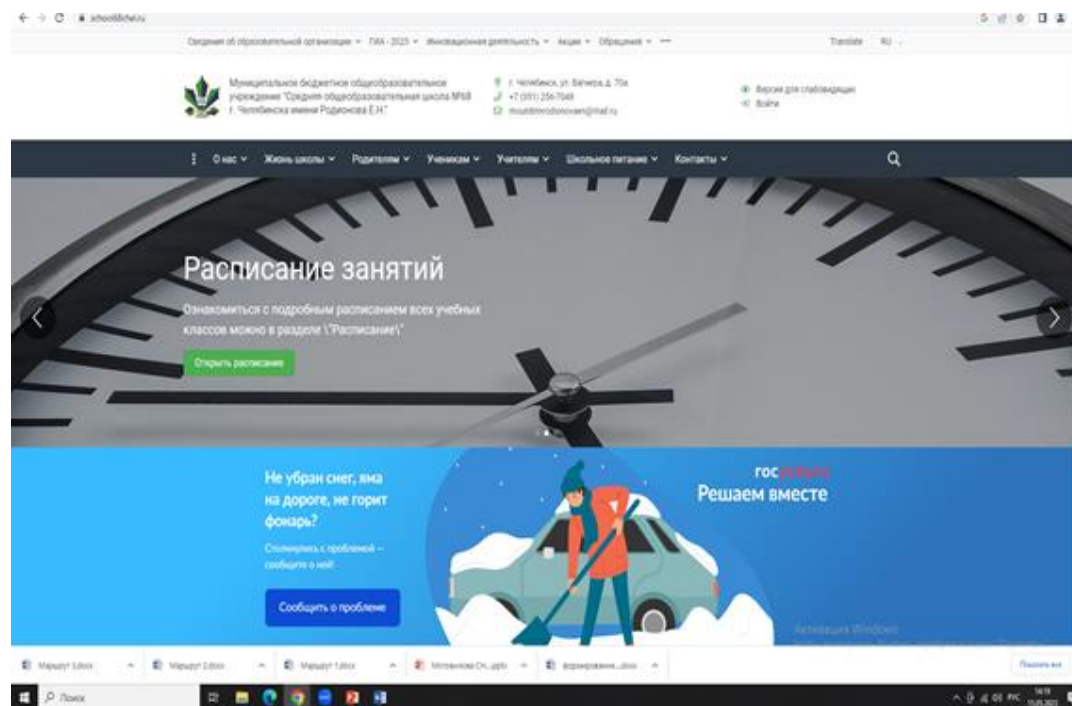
school68chel.ru

Сведения об образовательной организации ▾ ГИА - 2025 ▾ Инновационная деятельность ▾ Акции ▾ Обращения ▾ ···

Translate RU

Муниципальное бюджетное общеобразовательное учреждение "Средняя общеобразовательная школа №68 г. Челябинска имени Родионова Е.Н."

г. Челябинск, ул. Бейвеля, д. 70а
+7 (351) 256-7048
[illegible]@mail.ru

Версия для слабовидящих
Войти

О нас ▾ Жизнь школы ▾ Родителям ▾ Ученикам ▾ Учителям ▾ Школьное питание ▾ Контакты ▾

Расписание занятий

Ознакомиться с подробным расписанием всех учебных классов можно в разделе \"Расписание\"

Открыть расписание

Не убран снег, яма на дороге, не горит фонарь?

Столкнулись с проблемой — сообщите о ней!

Сообщить о проблеме

госуслуги
Решаем вместе

Активация Windows

Маршрут 3.docx
Маршрут 2.docx
Маршрут 1.docx
Митяшкова Ск....pptx
Формирование....docx
Показать все

Поиск

14:19
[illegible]